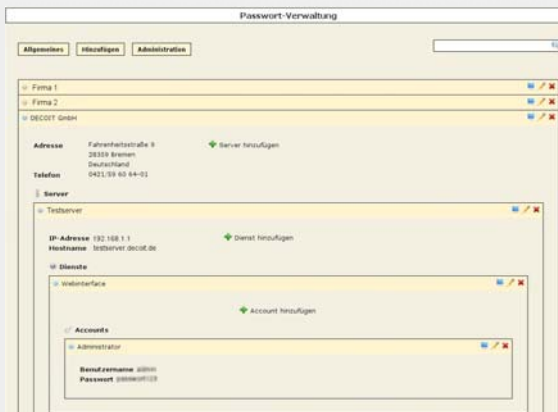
Passwort-Verwaltung

Allgemeines | Hinzufügen | Administration

Firma 1

Firma 2

DECOIT GmbH

Adresse Fahrenheitstraße 9 28359 Bremen Deutschland

Server hinzufügen

Telefon 0421/59 60 64-01

Server

Testserver

IP-Adresse 192.168.1.1

Hostname testserver.decoit.de

Dienst hinzufügen

Dienste

Webinterface

Account hinzufügen

Accounts

Administrator

Benutzername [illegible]

Passwort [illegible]